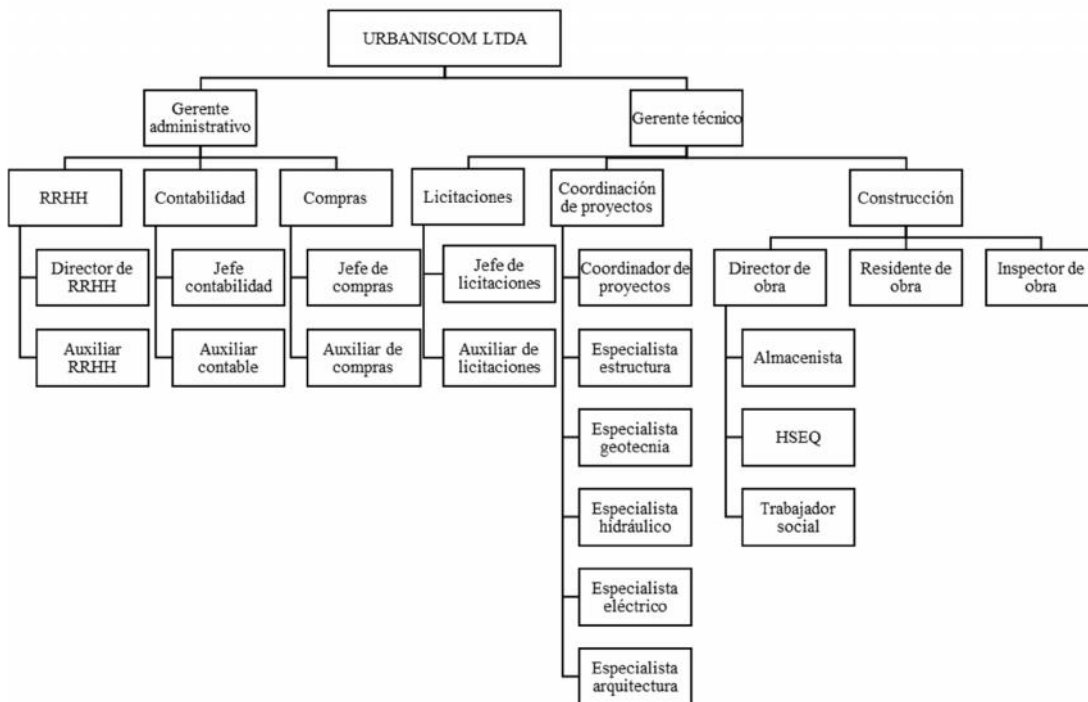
URBANISCOM LTDA

Gerente administrativo

Gerente técnico

RRHH

Contabilidad

Compras

Licitaciones

Coordinación de proyectos

Construcción

Director de RRHH

Auxiliar RRHH

Jefe contabilidad

Auxiliar contable

Jefe de compras

Auxiliar de compras

Jefe de licitaciones

Auxiliar de licitaciones

Coordinador de proyectos

Especialista estructura

Especialista geotecnia

Especialista hidráulico

Especialista eléctrico

Especialista arquitectura

Director de obra

Residente de obra

Inspector de obra

Almacenista

HSEQ

Trabajador social